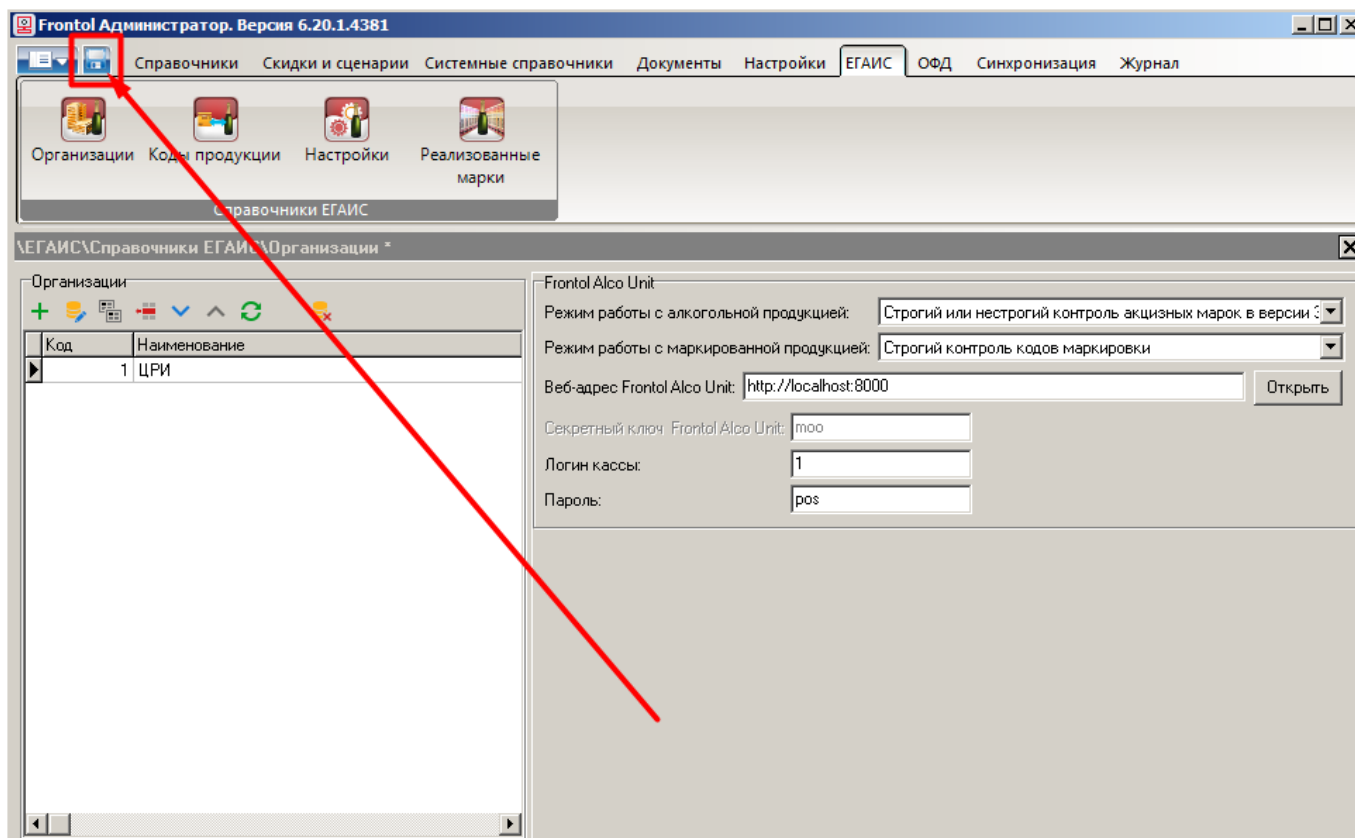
Frontol Администратор. Версия 6.20.1.4381

Справочники | Скидки и сценарии | Системные справочники | Документы | Настройки | ЕГАИС | ОФД | Синхронизация | Журнал

Организации | Коды продукции | Настройки | Реализованные марки

Справочники ЕГАИС

\ЕГАИС\Справочники ЕГАИС\Организации *

Организации

| Код | Наименование |
|---|---|
| 1 | ЦРИ |

Frontol Alco Unit

Режим работы с алкогольной продукцией: Строгий или нестрогий контроль акцизных марок в версии 3

Режим работы с маркированной продукцией: Строгий контроль кодов маркировки

Веб-адрес Frontol Alco Unit: http://localhost:8000 Открыть

Секретный ключ Frontol Alco Unit: moo

Логин кассы: 1

Пароль: pos